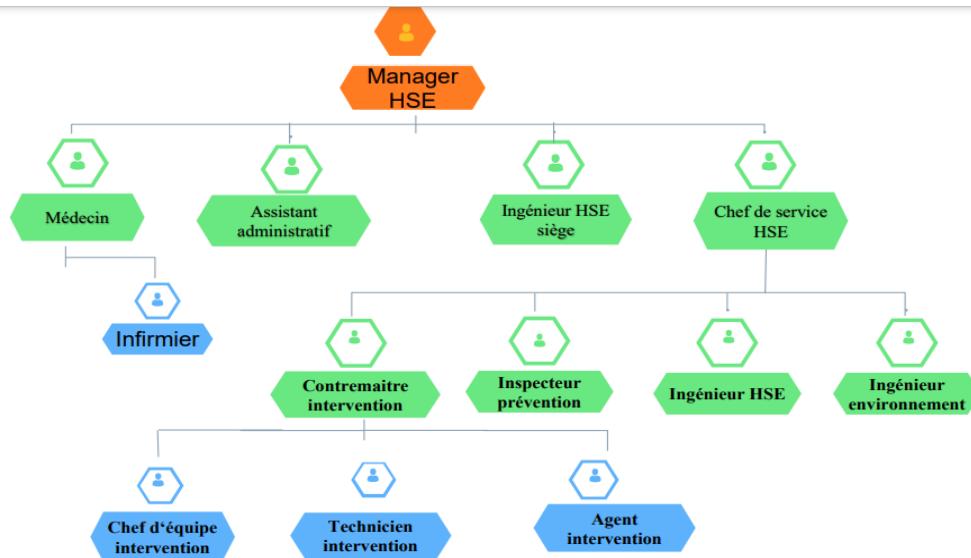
Manager HSE

Médecin

Assistant administratif

Ingénieur HSE siège

Chef de service HSE

Infirmier

Contremaitre intervention

Inspecteur prévention

Ingénieur HSE

Ingénieur environnement

Chef d'équipe intervention

Technicien intervention

Agent intervention